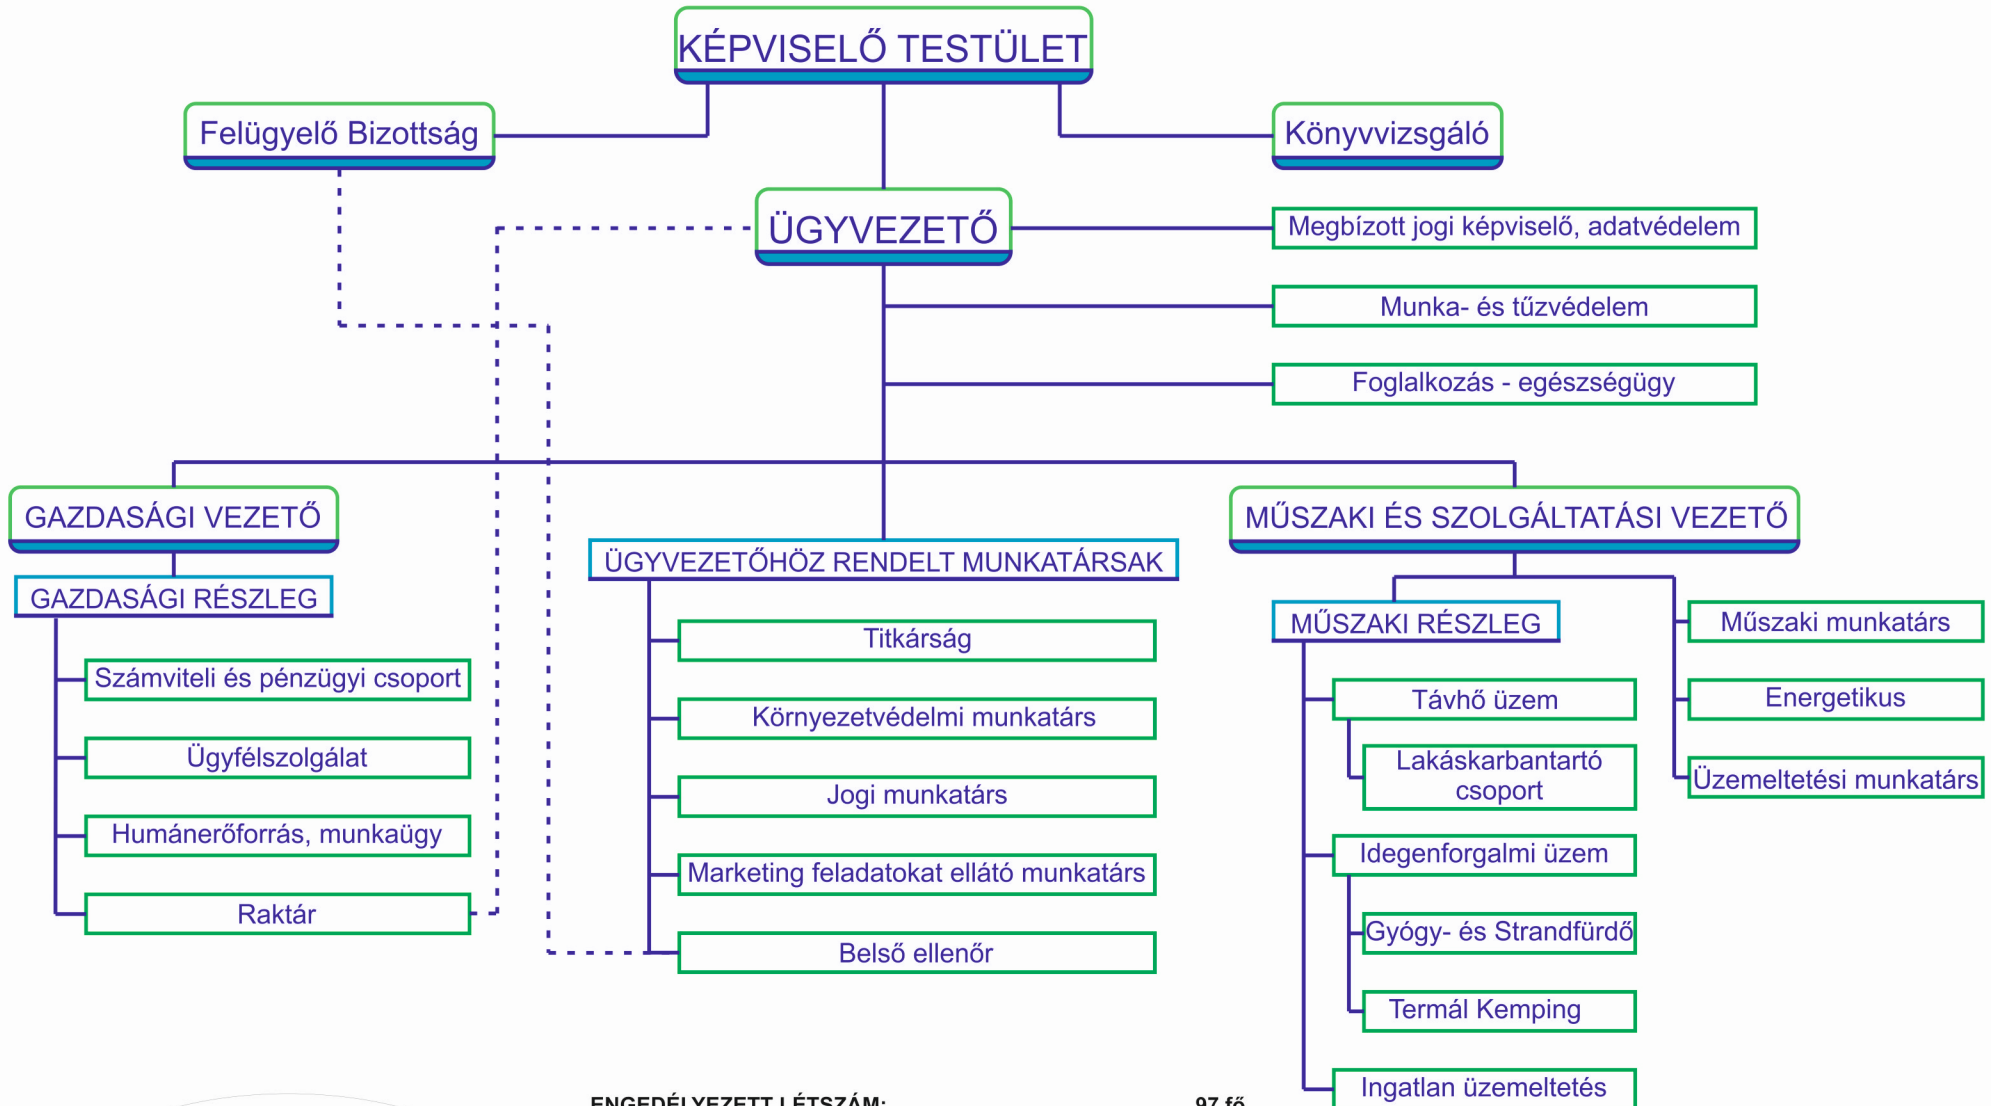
KÉPVISELŐ TESTÜLET

Felügyelő Bizottság

Könyvvizsgáló

ÜGYVEZETŐ

Megbízott jogi képviselő, adatvédelem

Munka- és tűzvédelem

Foglalkozás - egészségügy

GAZDASÁGI VEZETŐ

GAZDASÁGI RÉSZLEG

Számviteli és pénzügyi csoport

Ügyfélszolgálat

Humánerőforrás, munkaügy

Raktár

ÜGYVEZETŐHÖZ RENDELT MUNKATÁRSAK

Titkárság

Környezetvédelmi munkatárs

Jogi munkatárs

Marketing feladatokat ellátó munkatárs

Belső ellenőr

MŰSZAKI ÉS SZOLGÁLTATÁSI VEZETŐ

MŰSZAKI RÉSZLEG

Távhő üzem

Lakáskarbantartó csoport

Idegenforgalmi üzem

Gyógy- és Strandfürdő

Termál Kemping

Ingatlan üzemeltetés

Műszaki munkatárs

Energetikus

Üzemeltetési munkatárs

ENGEDÉLYEZETT LÉTSZÁM: 97 fő